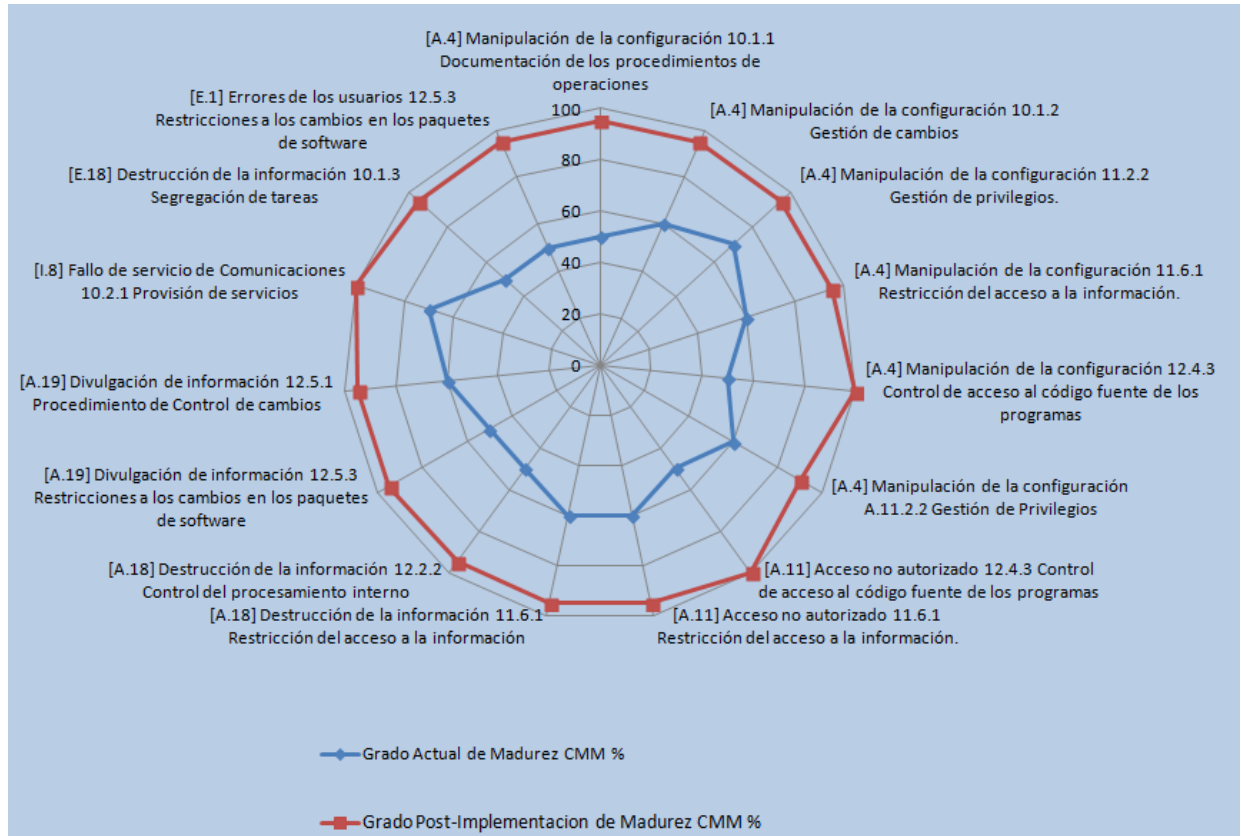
[A.4] Manipulación de la configuración 10.1.1 Documentación de los procedimientos de operaciones

[A.4] Manipulación de la configuración 10.1.2 Gestión de cambios

[A.4] Manipulación de la configuración 11.2.2 Gestión de privilegios.

[A.4] Manipulación de la configuración 11.6.1 Restricción del acceso a la información.

[A.4] Manipulación de la configuración 12.4.3 Control de acceso al código fuente de los programas

[A.4] Manipulación de la configuración A.11.2.2 Gestión de Privilegios

[A.11] Acceso no autorizado 12.4.3 Control de acceso al código fuente de los programas

[A.11] Acceso no autorizado 11.6.1 Restricción del acceso a la información.

[A.18] Destrucción de la información 11.6.1 Restricción del acceso a la información

[A.18] Destrucción de la información 12.2.2 Control del procesamiento interno

[A.19] Divulgación de información 12.5.3 Restricciones a los cambios en los paquetes de software

[A.19] Divulgación de información 12.5.1 Procedimiento de Control de cambios

[I.8] Fallo de servicio de Comunicaciones 10.2.1 Provisión de servicios

[E.18] Destrucción de la información 10.1.3 Segregación de tareas

[E.1] Errores de los usuarios 12.5.3 Restricciones a los cambios en los paquetes de software

100
80
60
40
20
0

Grado Actual de Madurez CMM %

Grado Post-Implementacion de Madurez CMM %